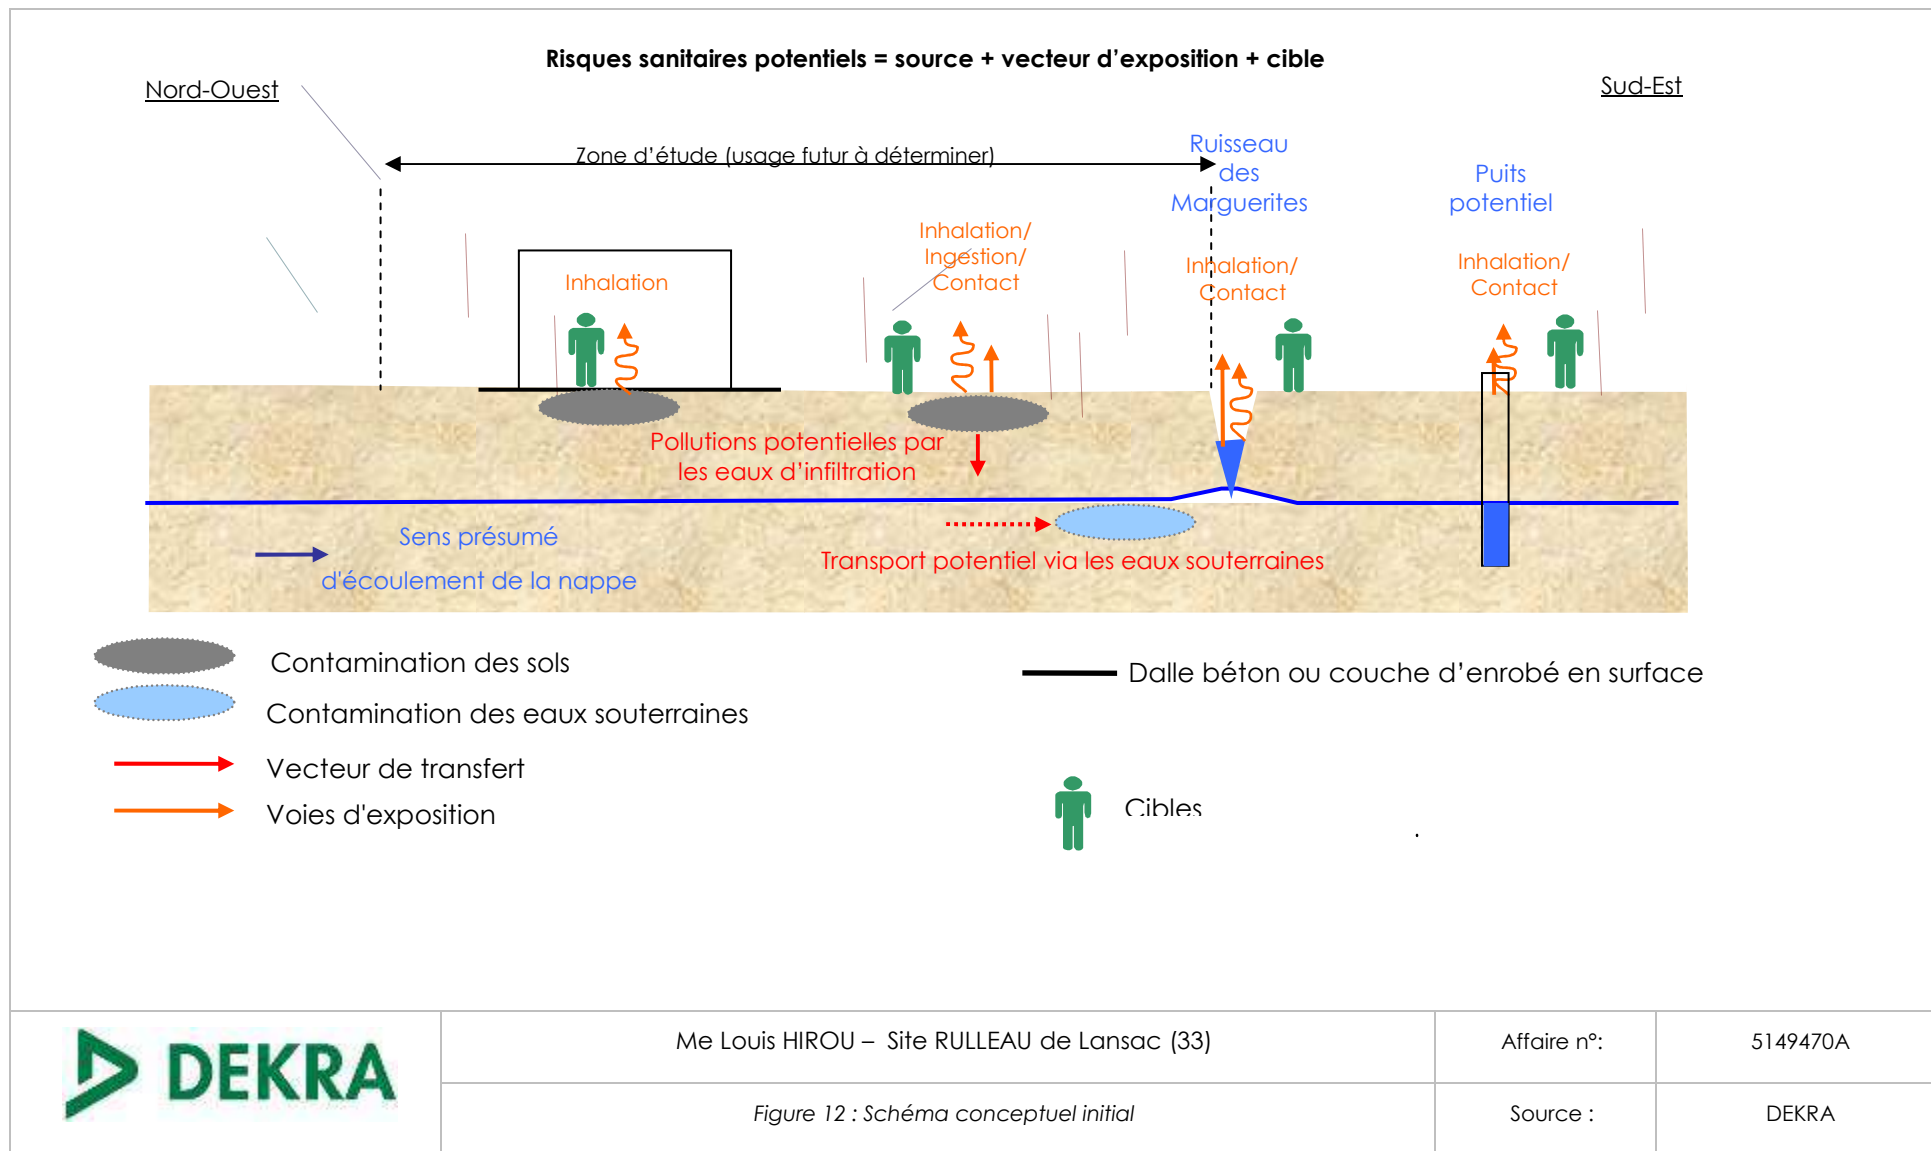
Risques sanitaires potentiels = source + vecteur d'exposition + cible

Nord-Ouest

Sud-Est

Zone d'étude (usage futur à déterminer)

Ruisseau des Marguerites

Puits potentiel

Inhalation

Inhalation/ Ingestion/ Contact

Inhalation/ Contact

Inhalation/ Contact

Pollutions potentielles par les eaux d'infiltration

Sens présumé d'écoulement de la nappe

Transport potentiel via les eaux souterraines

Contamination des sols

Contamination des eaux souterraines

Vecteur de transfert

Voies d'exposition

Dalle béton ou couche d'enrobé en surface

Cibles

DEKRA

| | Me Louis HIROU – Site RULLEAU de Lansac (33) | Affaire n°: | 5149470A |
|---|---|---|---|
| | *Figure 12 : Schéma conceptuel initial* | Source : | DEKRA |